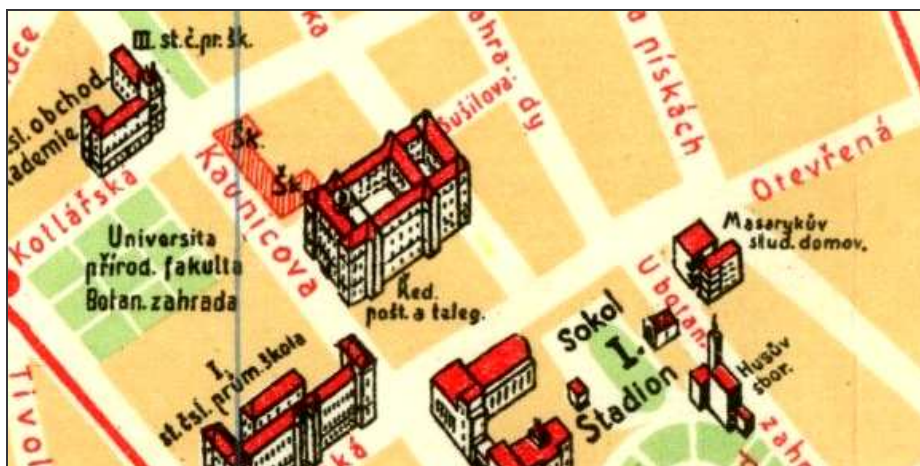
uce
III. st. č. pr. šk.
st. obchod. akademie
ská
Zahrady
Bušilova
Na Pískách
Šk.
Šk.
Kaunicova
Otevřená
Kotlářská
Universita přírod. fakulta Botan. zahrada
Masarykův stud. domov.
Ubočí
Řed. pošt. a teleg.
Sokol I.
Stadion
Husův sbor.
Tivoli
I. st. čsl. prům. škola
ská
zahr